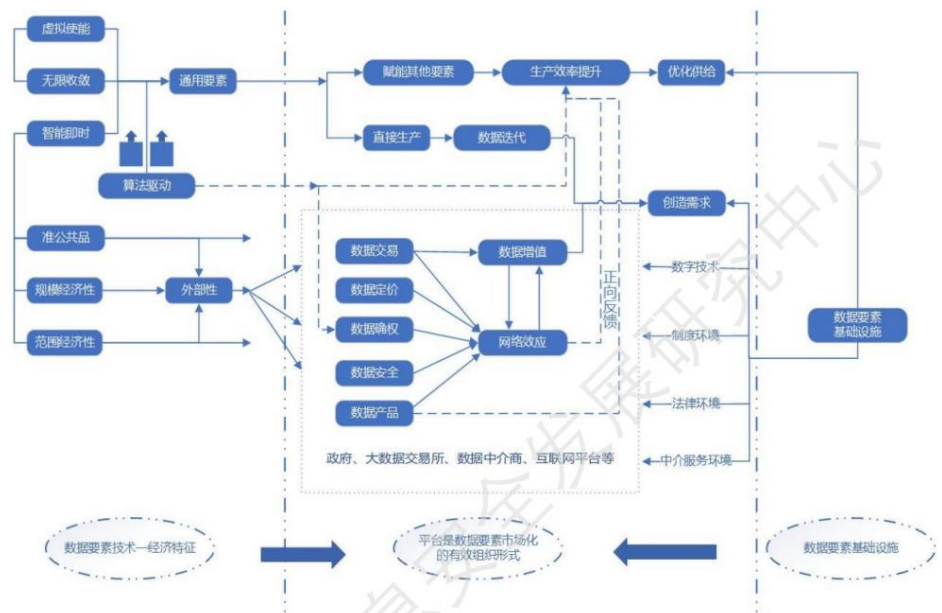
虚拟使能

无限收敛

智能即时

算法驱动

通用要素

赋能其他要素

生产效率提升

优化供给

直接生产

数据迭代

创造需求

准公共品

规模经济性

外部性

范围经济性

数据交易

数据定价

数据确权

数据安全

数据产品

数据增值

网络效应

正向反馈

数字技术

制度环境

法律环境

中介服务环境

数据要素基础设施

政府、大数据交易所、数据中介商、互联网平台等

数据要素技术—经济特征

平台是数据要素市场化的有效组织形式

数据要素基础设施

信通院发展研究中心